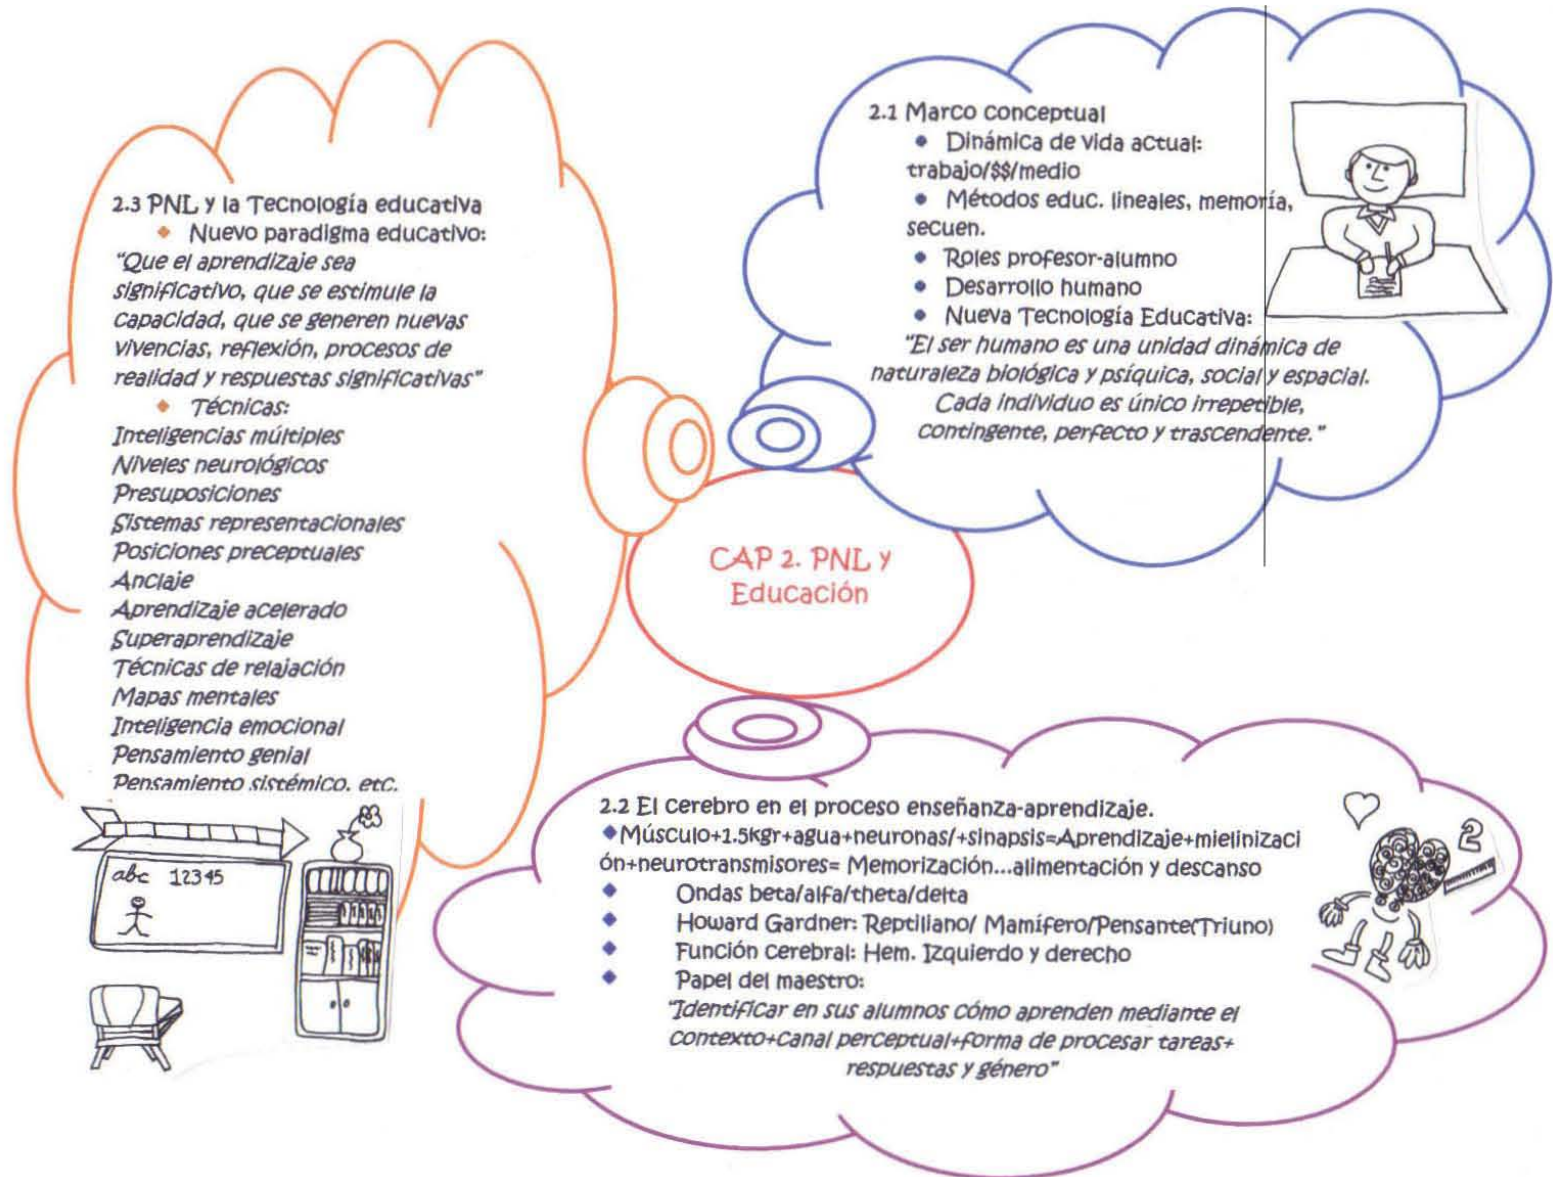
2.1 Marco conceptual

• Dinámica de vida actual: trabajo/$$/medio

• Métodos educ. lineales, memoria, secuen.

• Roles profesor-alumno

• Desarrollo humano

• Nueva Tecnología Educativa:

"El ser humano es una unidad dinámica de naturaleza biológica y psíquica, social y espacial. Cada individuo es único irrepetible, contingente, perfecto y trascendente."

2.3 PNL y la Tecnología educativa

◆ Nuevo paradigma educativo:

"Que el aprendizaje sea significativo, que se estimule la capacidad, que se generen nuevas vivencias, reflexión, procesos de realidad y respuestas significativas"

◆ Técnicas:

Inteligencias múltiples
Niveles neurológicos
Presuposiciones
Sistemas representacionales
Posiciones preceptuales
Anclaje
Aprendizaje acelerado
Superaprendizaje
Técnicas de relajación
Mapas mentales
Inteligencia emocional
Pensamiento genial
Pensamiento sistémico, etc.

abc 12345

CAP 2. PNL y Educación

2.2 El cerebro en el proceso enseñanza-aprendizaje.

◆Músculo+1.5kgr+agua+neuronas/+sinapsis=Aprendizaje+mielinización+neurotransmisores= Memorización...alimentación y descanso

◆ Ondas beta/alfa/theta/delta

◆ Howard Gardner: Reptiliano/ Mamífero/Pensante(Triuno)

◆ Función cerebral: Hem. Izquierdo y derecho

◆ Papel del maestro:

"Identificar en sus alumnos cómo aprenden mediante el contexto+canal perceptual+forma de procesar tareas+ respuestas y género"

2